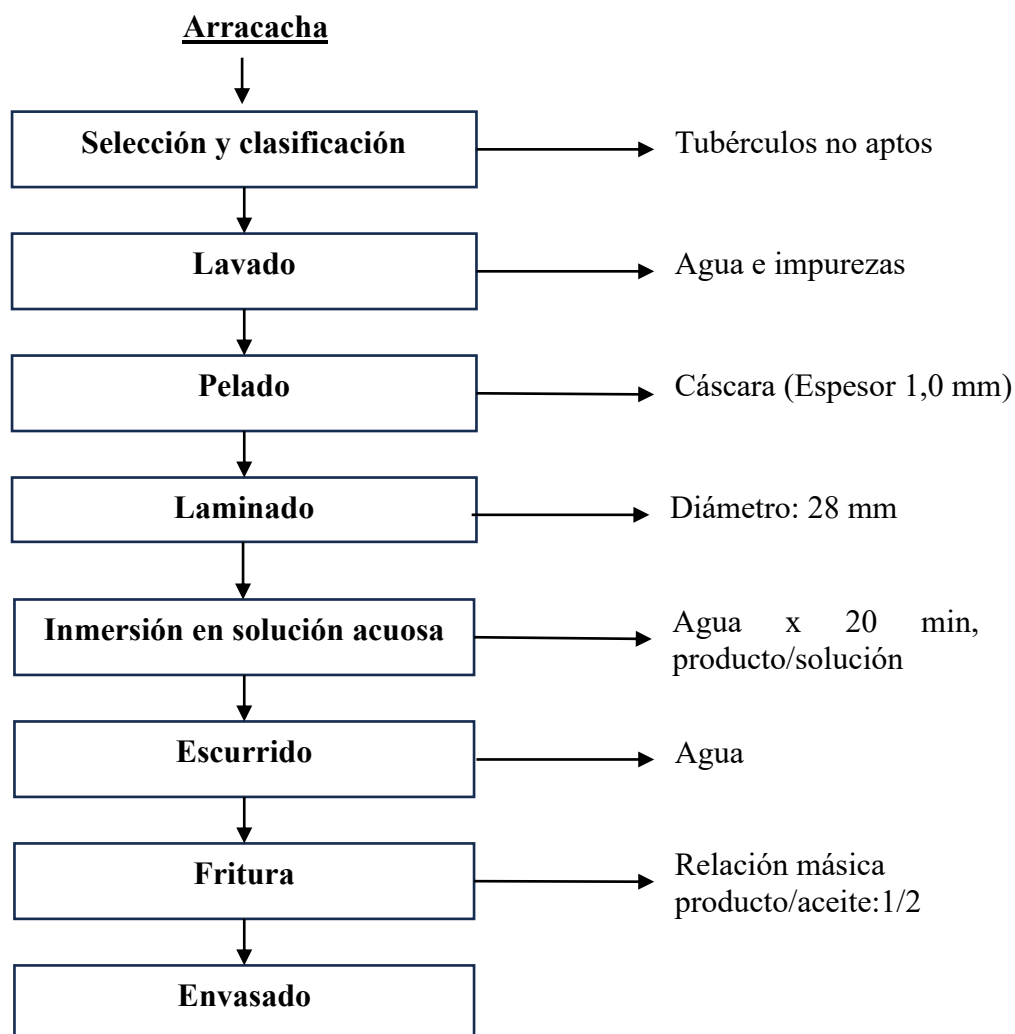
Arracacha

Selección y clasificación

Tubérculos no aptos

Lavado

Agua e impurezas

Pelado

Cáscara (Espesor 1,0 mm)

Laminado

Diámetro: 28 mm

Inmersión en solución acuosa

Agua x 20 min, producto/solución

Escurrido

Agua

Fritura

Relación másica producto/aceite:1/2

Envasado